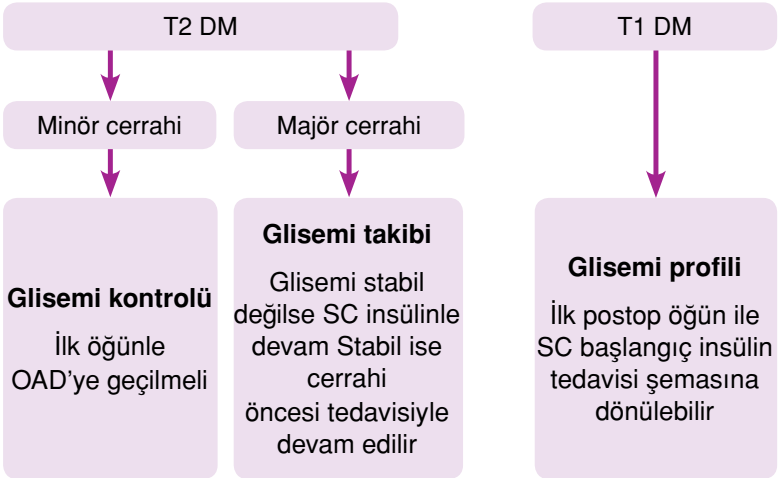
T2 DM

T1 DM

Minör cerrahi

Majör cerrahi

Glisemi kontrolü

İlk öğünle OAD’ye geçilmeli

Glisemi takibi

Glisemi stabil değilse SC insülinle devam Stabil ise cerrahi öncesi tedavisiyle devam edilir

Glisemi profili

İlk postop öğün ile SC başlangıç insülin tedavisi şemasına dönülebilir